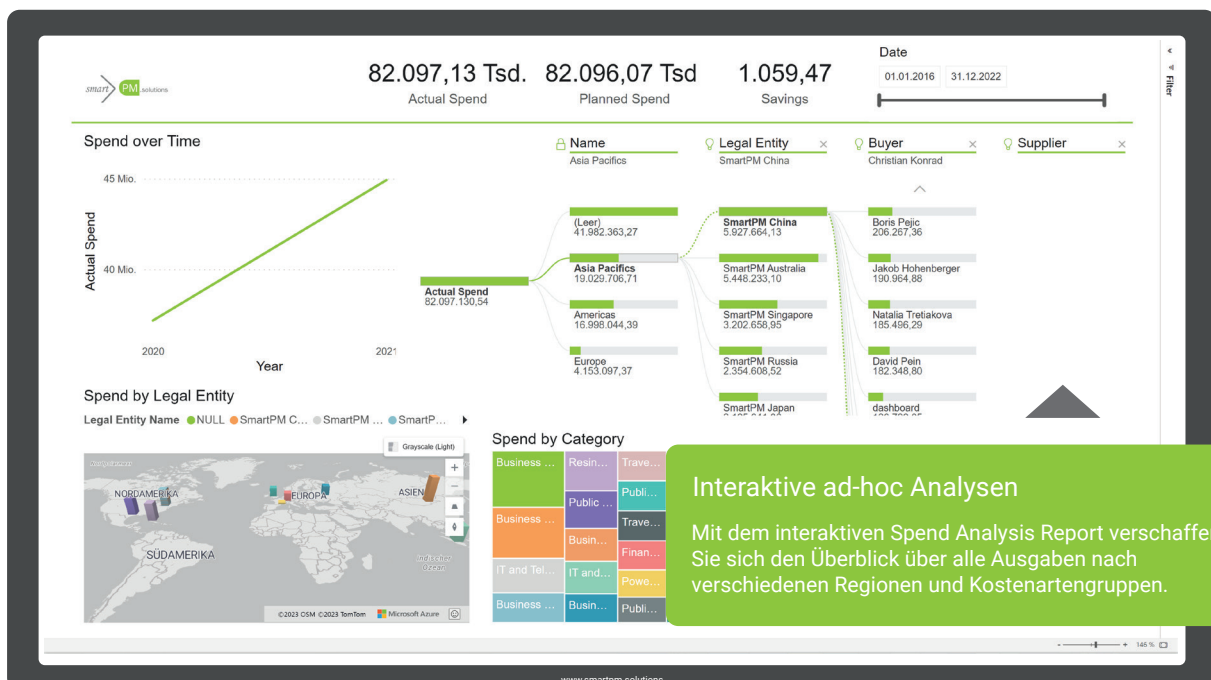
smart PM.solutions

82.097,13 Tsd.
Actual Spend

82.096,07 Tsd
Planned Spend

1.059,47
Savings

Date
01.01.2016
31.12.2022

Filter

Spend over Time

45 Mio.
40 Mio.
Actual Spend
2020
2021
Year

Name
Asia Pacifics

Legal Entity
SmartPM China

Buyer
Christian Konrad

Supplier

Actual Spend
82.097.130,54

(Leer)
41.982.363,27
Asia Pacifics
19.029.706,71
Americas
16.998.044,39
Europe
4.153.097,37

SmartPM China
5.927.664,13
SmartPM Australia
5.448.233,10
SmartPM Singapore
3.202.658,95
SmartPM Russia
2.354.608,52
SmartPM Japan

Boris Pejic
206.267,36
Jakob Hohenberger
190.964,88
Natalia Tretiakova
185.496,29
David Pein
182.348,80
dashboard

Spend by Legal Entity
Legal Entity Name ●NULL ●SmartPM C... ●SmartPM ... ●SmartP...

Grayscale (Light)
NORDAMERIKA
EUROPA
ASIEN
SÜDAMERIKA
Indischer Ozean
©2023 OSM ©2023 TomTom Microsoft Azure

Spend by Category
Business ...
Resin...
Trave...
Public ...
Publi...
Business ...
Trave...
Busin...
Finan...
IT and Tel...
IT and...
Powe...
Business ...
Busin...
Publi...

Interaktive ad-hoc Analysen

Mit dem interaktiven Spend Analysis Report verschaffe Sie sich den Überblick über alle Ausgaben nach verschiedenen Regionen und Kostenartengruppen.

145 %

www.smartpm.solutions